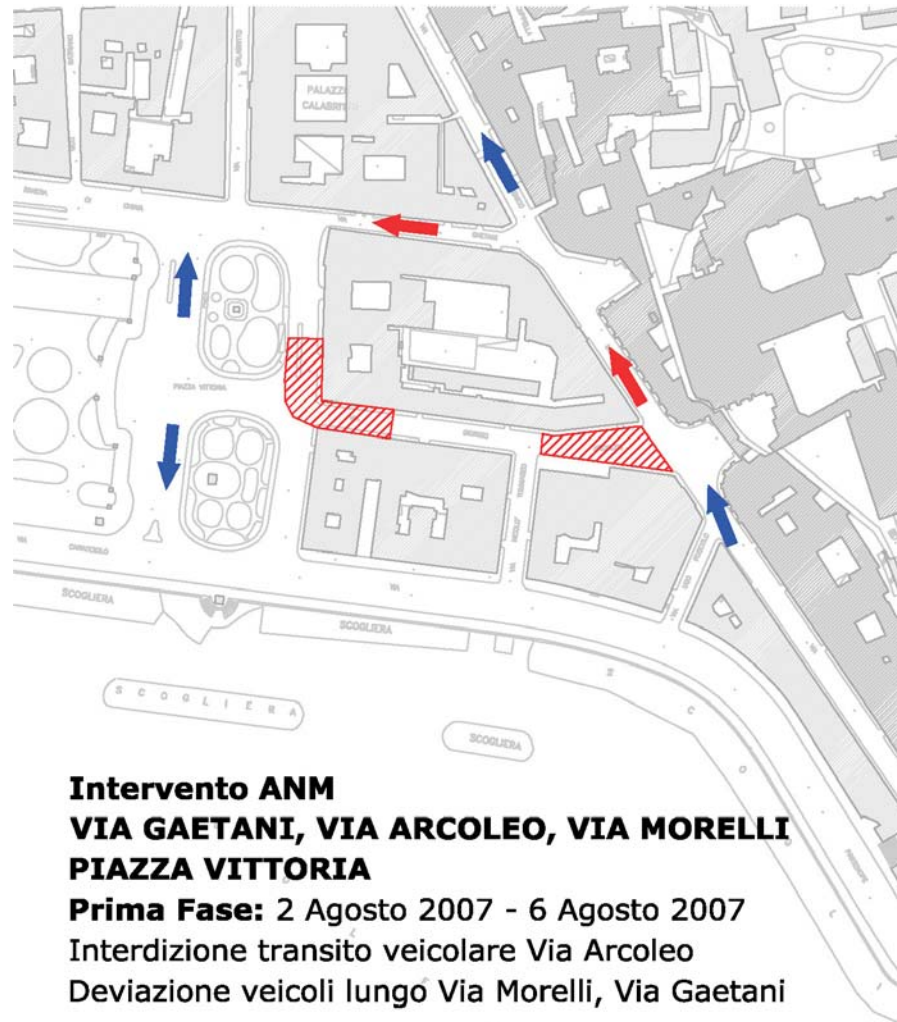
PALAZZO CALABRITTO

PIAZZA VITTORIA

SCOGLIERA

SCOGLIERA

S C O G L I E R A

SCOGLIERA

Intervento ANM
VIA GAETANI, VIA ARCOLEO, VIA MORELLI
PIAZZA VITTORIA
Prima Fase: 2 Agosto 2007 - 6 Agosto 2007
Interdizione transito veicolare Via Arcoleo
Deviazione veicoli lungo Via Morelli, Via Gaetani